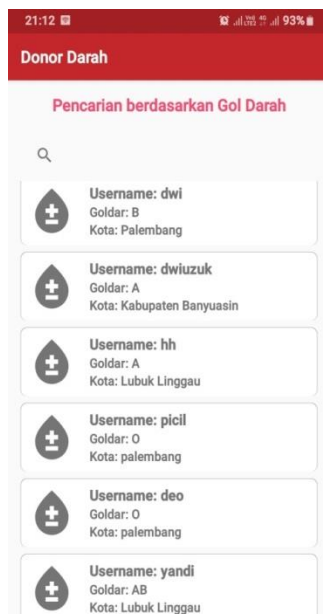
21:12

93%

Donor Darah

Pencarian berdasarkan Gol Darah

Username: dwi
Goldar: B
Kota: Palembang

Username: dwiuzuk
Goldar: A
Kota: Kabupaten Banyuasin

Username: hh
Goldar: A
Kota: Lubuk Linggau

Username: picil
Goldar: O
Kota: palembang

Username: deo
Goldar: O
Kota: palembang

Username: yandi
Goldar: AB
Kota: Lubuk Linggau